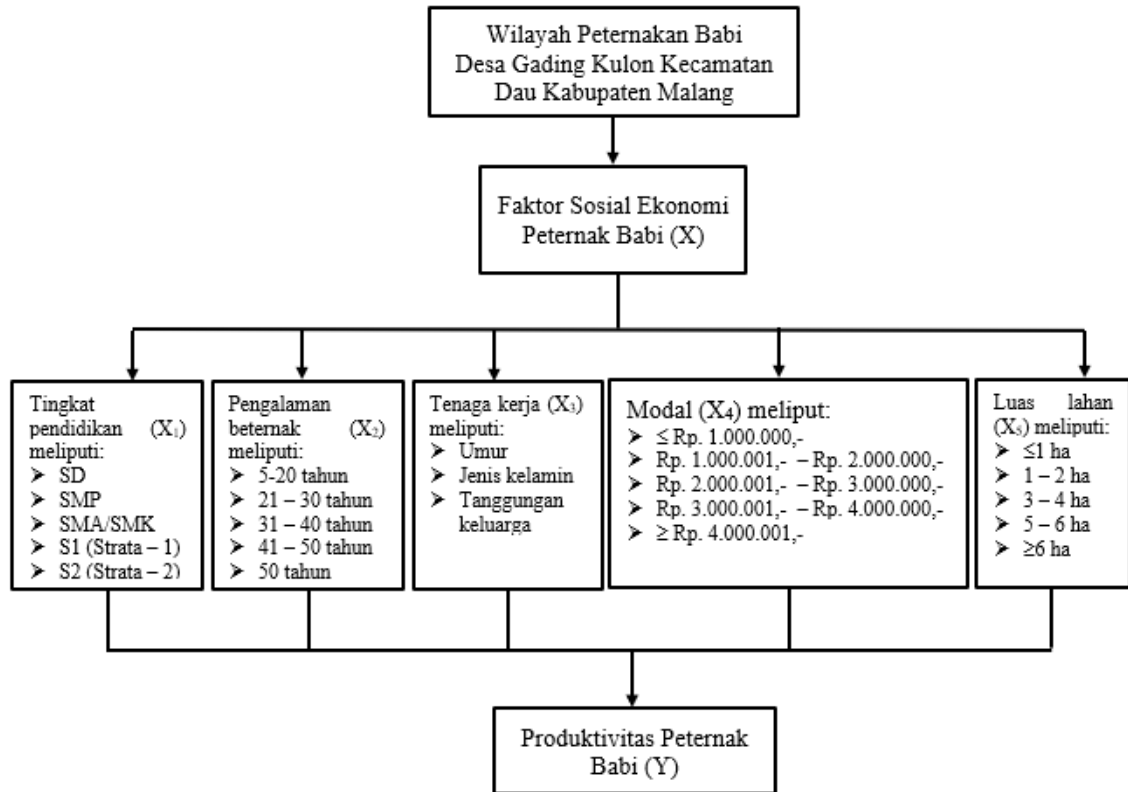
Wilayah Peternakan Babi Desa Gading Kulon Kecamatan Dau Kabupaten Malang

Faktor Sosial Ekonomi Peternak Babi (X)

Tingkat pendidikan ($X_1$) meliputi:
➢ SD
➢ SMP
➢ SMA/SMK
➢ S1 (Strata – 1)
➢ S2 (Strata – 2)

Pengalaman beternak ($X_2$) meliputi:
➢ 5-20 tahun
➢ 21 – 30 tahun
➢ 31 – 40 tahun
➢ 41 – 50 tahun
➢ 50 tahun

Tenaga kerja ($X_3$) meliputi:
➢ Umur
➢ Jenis kelamin
➢ Tanggungan keluarga

Modal ($X_4$) meliput:
➢ ≤ Rp. 1.000.000,-
➢ Rp. 1.000.001,- – Rp. 2.000.000,-
➢ Rp. 2.000.001,- – Rp. 3.000.000,-
➢ Rp. 3.000.001,- – Rp. 4.000.000,-
➢ ≥ Rp. 4.000.001,-

Luas lahan ($X_5$) meliputi:
➢ ≤1 ha
➢ 1 – 2 ha
➢ 3 – 4 ha
➢ 5 – 6 ha
➢ ≥6 ha

Produktivitas Peternak Babi (Y)